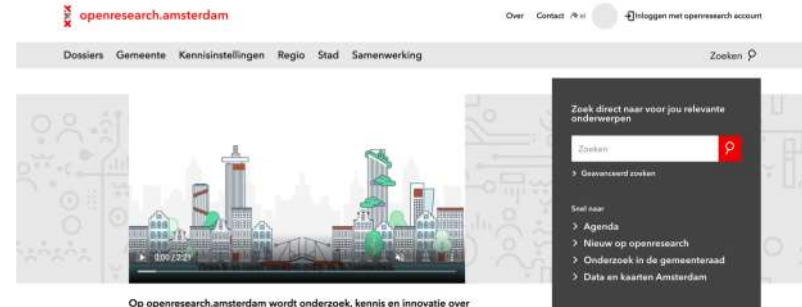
openresearch.amsterdam

Over Contact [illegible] Inloggen met openresearch account

Dossiers Gemeente Kennisinstellingen Regio Stad Samenwerking

Zoeken

0:00 / 2:21

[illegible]

Zoek direct naar voor jou relevante onderwerpen

Zoeken

> Geavanceerd zoeken

Snel naar

> Agenda

> Nieuw op openresearch

> Onderzoek in de gemeenteraad

> Data en kaarten Amsterdam

Op openresearch.amsterdam wordt onderzoek, kennis en innovatie over